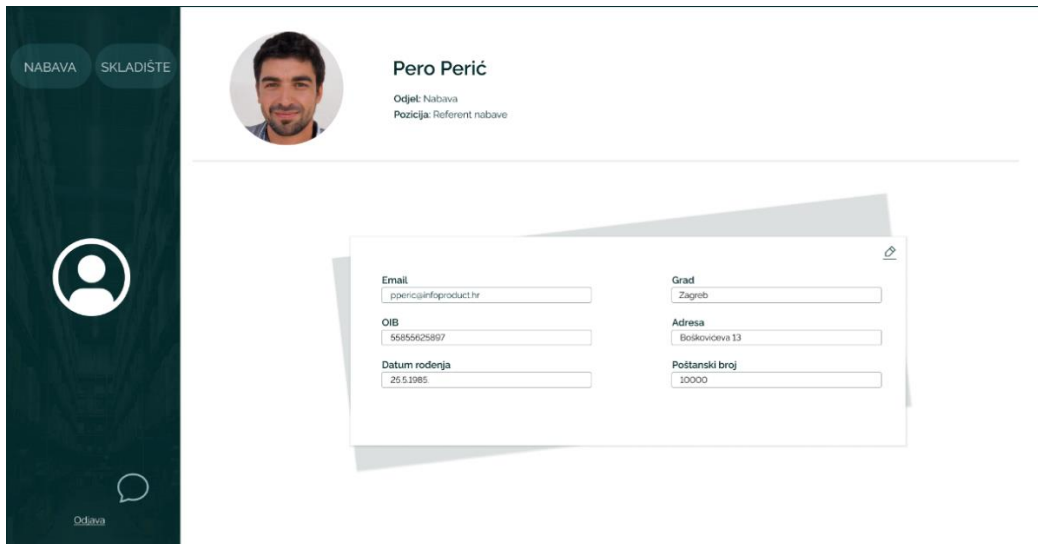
NABAVA SKLADIŠTE

Pero Perić

Odjel: Nabava
Pozicija: Referent nabave

Email
pperic@infoproduct.hr

OIB
55855625897

Datum rodenja
25.5.1985.

Grad
Zagreb

Adresa
Boškoviceva 13

Poštanski broj
10000

Odjava